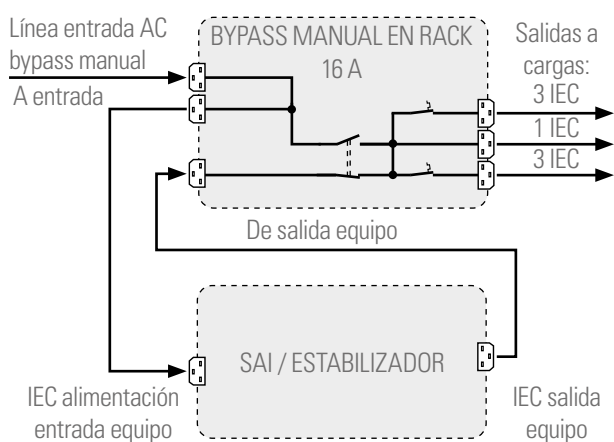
Línea entrada AC bypass manual

A entrada

BYPASS MANUAL EN RACK 16 A

Salidas a cargas:

3 IEC

1 IEC

3 IEC

De salida equipo

SAI / ESTABILIZADOR

IEC alimentación entrada equipo

IEC salida equipo